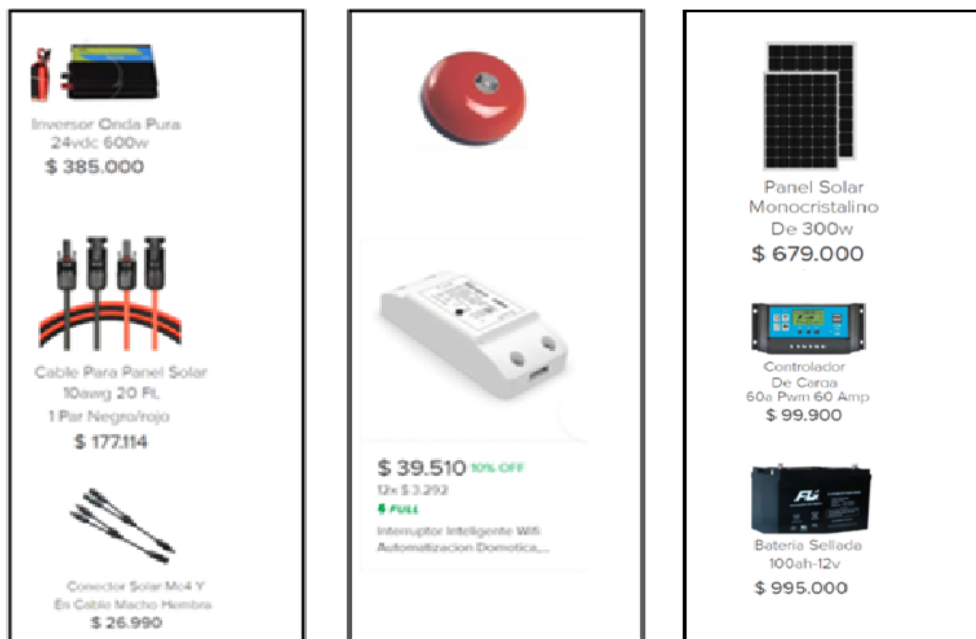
Inversor Onda Pura 24vdc 600w
$ 385.000

Cable Para Panel Solar 10awg 20 Ft, 1 Par Negro/rojo
$ 177.114

Conector Solar Mc4 Y En Cable Macho Hembra
$ 26.990

$ 39.510 10% OFF
12x $ 3.292
FULL
Interruptor Inteligente Wifi Automatizacion Domotica,...

Panel Solar Monocristalino De 300w
$ 679.000

Controlador De Carga 60a Pwm 60 Amp
$ 99.900

Bateria Sellada 100ah-12v
$ 995.000